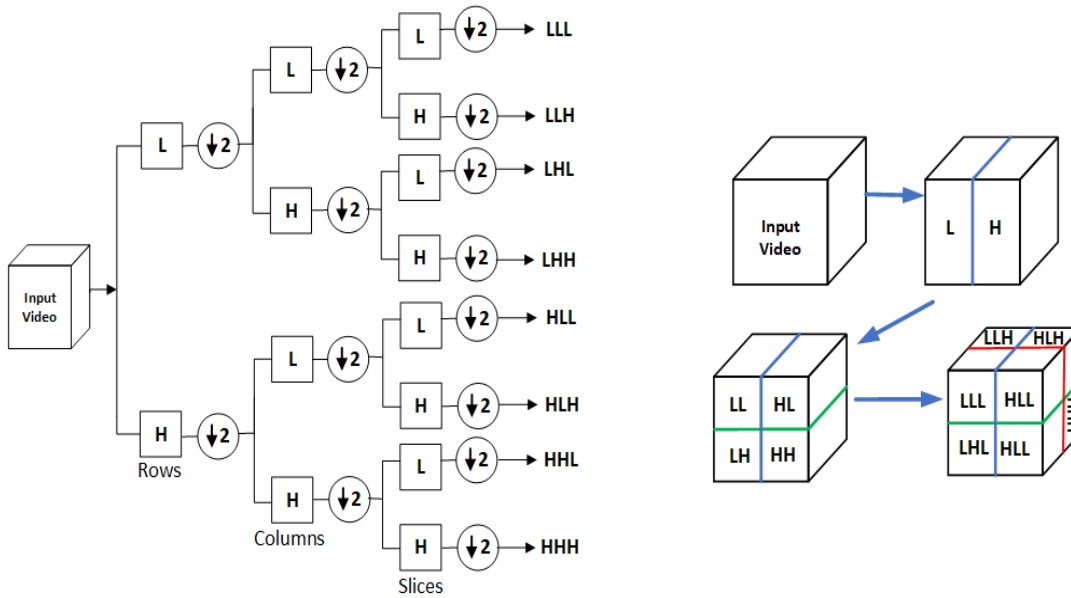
Input Video

L $\downarrow 2$

L $\downarrow 2$

L $\downarrow 2$ LLL

H $\downarrow 2$ LLH

H $\downarrow 2$

L $\downarrow 2$ LHL

H $\downarrow 2$ LHH

H $\downarrow 2$

Rows

L $\downarrow 2$

L $\downarrow 2$ HLL

H $\downarrow 2$ HLH

H $\downarrow 2$

Columns

L $\downarrow 2$ HHL

H $\downarrow 2$ HHH

Slices

Input Video

L H

LL HL
LH HH

LLH HLH
LLL HLL
LHL HLL
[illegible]